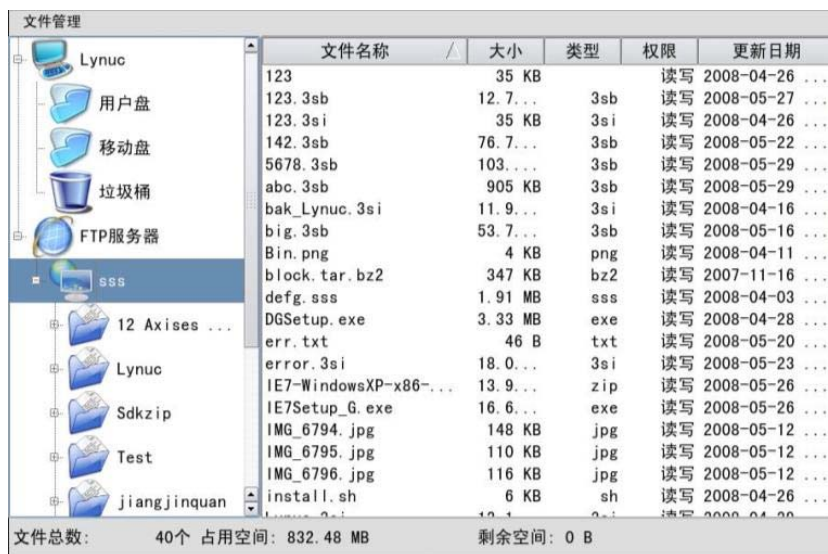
文件管理

Lynuc
用户盘
移动盘
垃圾桶
FTP服务器
sss
12 Axises ...
Lynuc
Sdkzip
Test
jiangjinquan

| 文件名称 | 大小 | 类型 | 权限 | 更新日期 |
|---|---|---|---|---|
| 123 | 35 KB | | 读写 | 2008-04-26 ... |
| 123.3sb | 12.7... | 3sb | 读写 | 2008-05-27 ... |
| 123.3si | 35 KB | 3si | 读写 | 2008-04-26 ... |
| 142.3sb | 76.7... | 3sb | 读写 | 2008-05-22 ... |
| 5678.3sb | 103.... | 3sb | 读写 | 2008-05-29 ... |
| abc.3sb | 905 KB | 3sb | 读写 | 2008-05-29 ... |
| bak_Lynuc.3si | 11.9... | 3si | 读写 | 2008-04-16 ... |
| big.3sb | 53.7... | 3sb | 读写 | 2008-05-16 ... |
| Bin.png | 4 KB | png | 读写 | 2008-04-11 ... |
| block.tar.bz2 | 347 KB | bz2 | 读写 | 2007-11-16 ... |
| defg.sss | 1.91 MB | sss | 读写 | 2008-04-03 ... |
| DGSetup.exe | 3.33 MB | exe | 读写 | 2008-04-28 ... |
| err.txt | 46 B | txt | 读写 | 2008-05-20 ... |
| error.3si | 18.0... | 3si | 读写 | 2008-05-23 ... |
| IE7-WindowsXP-x86-... | 13.9... | zip | 读写 | 2008-05-26 ... |
| IE7Setup_G.exe | 16.6... | exe | 读写 | 2008-05-26 ... |
| IMG_6794.jpg | 148 KB | jpg | 读写 | 2008-05-12 ... |
| IMG_6795.jpg | 110 KB | jpg | 读写 | 2008-05-12 ... |
| IMG_6796.jpg | 116 KB | jpg | 读写 | 2008-05-12 ... |
| install.sh | 6 KB | sh | 读写 | 2008-04-26 ... |
| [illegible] | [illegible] | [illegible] | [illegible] | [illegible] |

文件总数: 40个 占用空间: 832.48 MB 剩余空间: 0 B